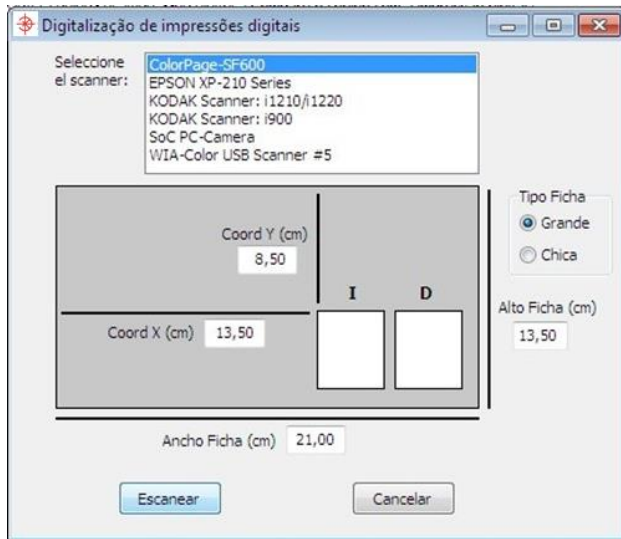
Digitalização de impressões digitais

Seleccione el scanner:

ColorPage-SF600
EPSON XP-210 Series
KODAK Scanner: i1210/i1220
KODAK Scanner: i900
SoC PC-Camera
WIA-Color USB Scanner #5

Coord Y (cm)
8,50

I

D

Coord X (cm) 13,50

Tipo Ficha
Grande
Chica

Alto Ficha (cm)
13,50

Ancho Ficha (cm) 21,00

Escanear

Cancelar